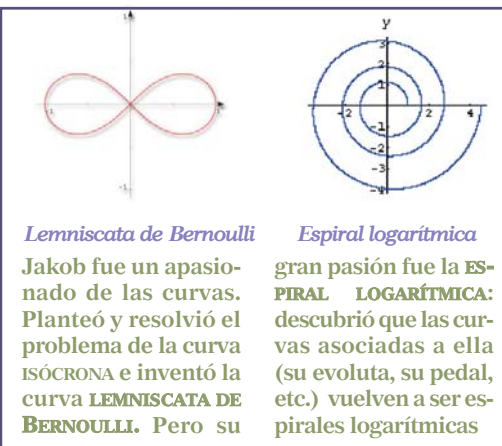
1

-1

y

-2

2

4

1

-1

-2

-3

-4

Lemniscata de Bernoulli

Espiral logarítmica

Jakob fue un apasionado de las curvas. Planteó y resolvió el problema de la curva ISÓCRONA e inventó la curva LEMNISCATA DE BERNOULLI. Pero su

gran pasión fue la ESPIRAL LOGARÍTMICA: descubrió que las curvas asociadas a ella (su evoluta, su pedal, etc.) vuelven a ser espirales logarítmicas